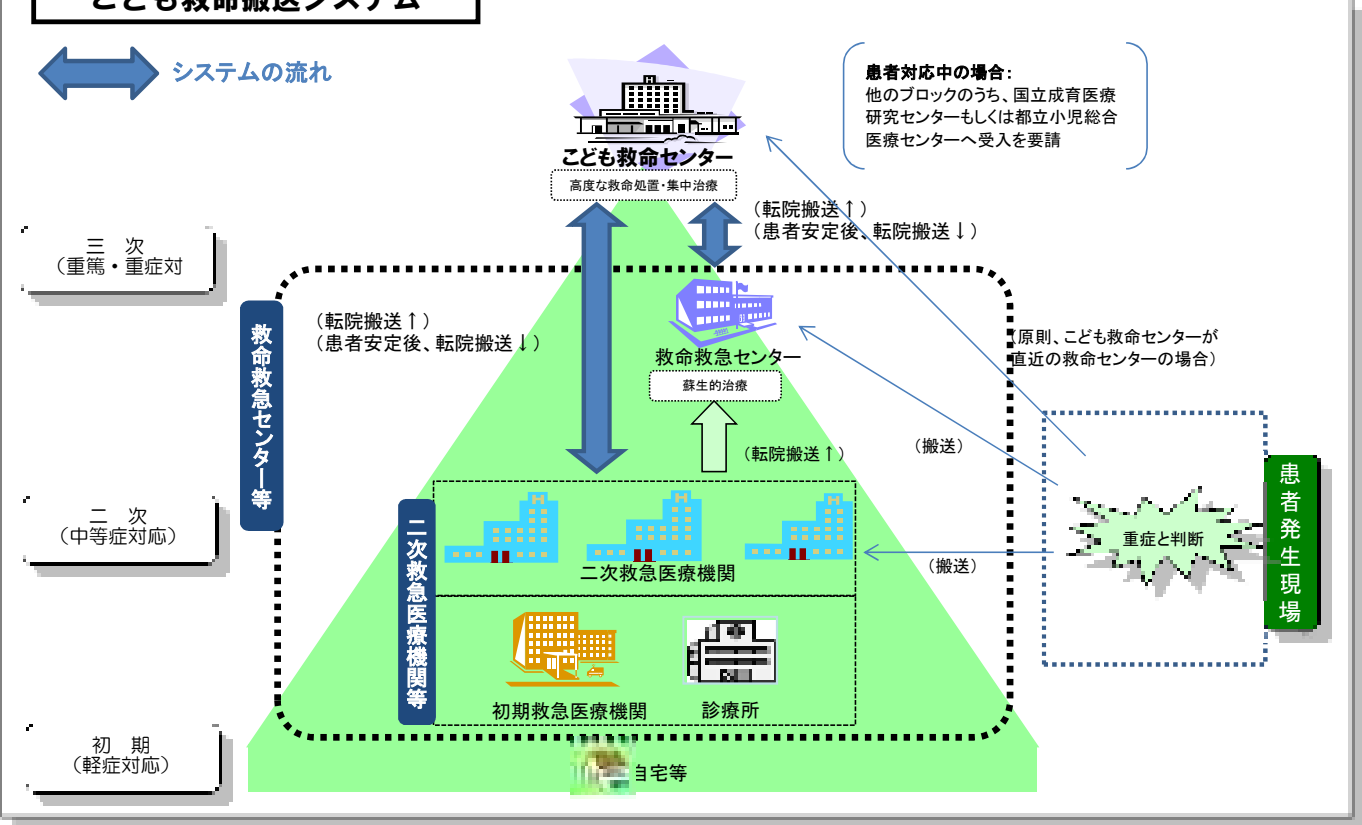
こども救命搬送システム

システムの流れ

こども救命センター
高度な救命処置・集中治療

患者対応中の場合:
他のブロックのうち、国立成育医療研究センターもしくは都立小児総合医療センターへ受入を要請

（転院搬送↑）
（患者安定後、転院搬送↓）

三　次
（重篤・重症対

救命救急センター等

（転院搬送↑）
（患者安定後、転院搬送↓）

救命救急センター
蘇生的治療

（原則、こども救命センターが直近の救命センターの場合）

（搬送）

（転院搬送↑）

二　次
（中等症対応）

二次救急医療機関等

二次救急医療機関

（搬送）

重症と判断

患者発生現場

初期救急医療機関
診療所

初　期
（軽症対応）

自宅等